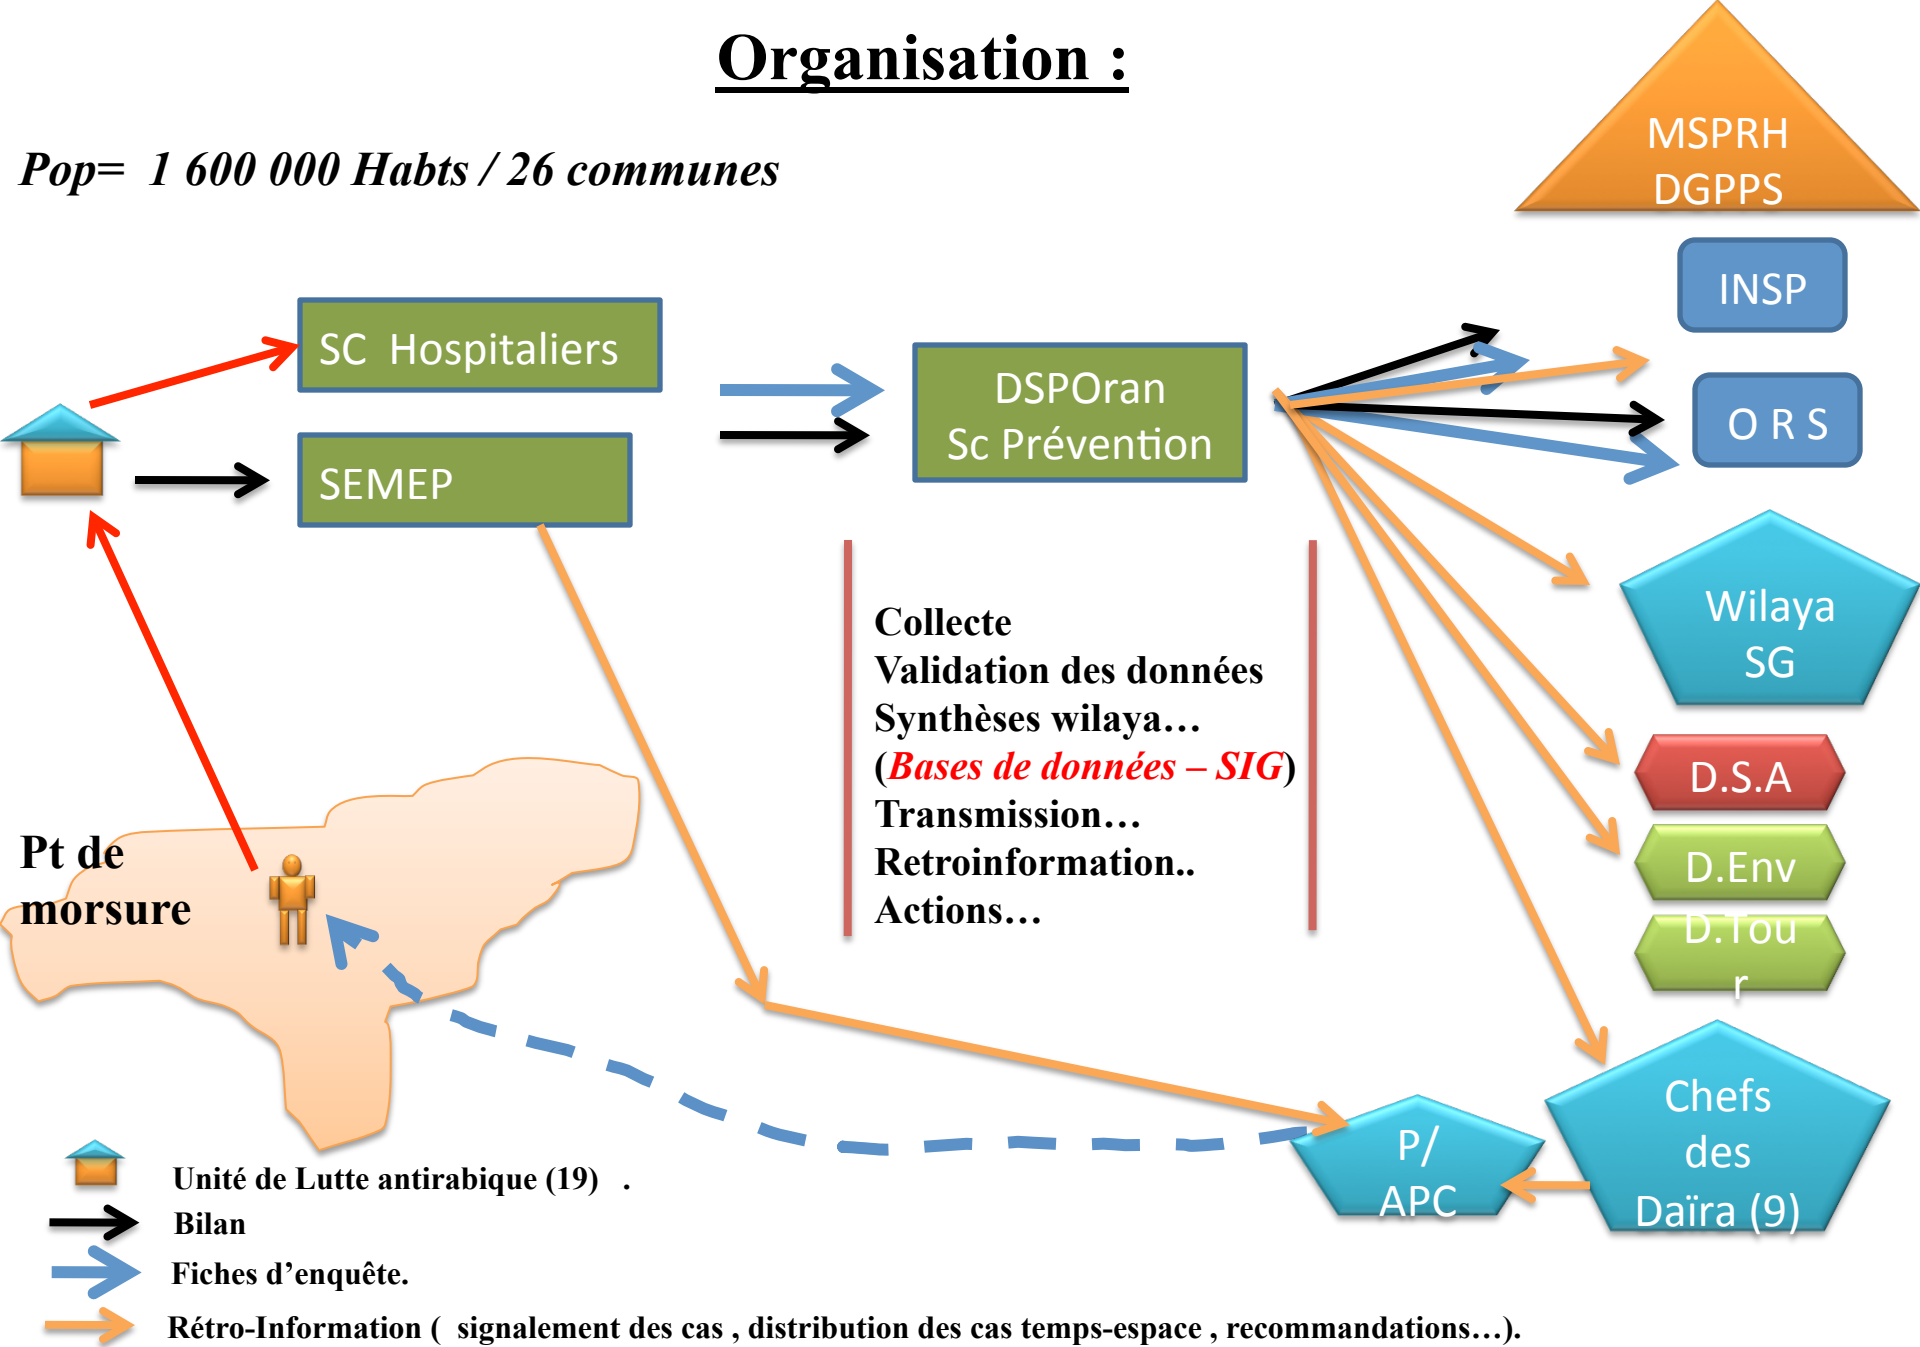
Organisation :

Pop= 1 600 000 Habts / 26 communes

MSPRH
DGPPS

INSP

SC Hospitaliers

DSPOran
Sc Prévention

O R S

SEMEP

Wilaya
SG

Collecte
Validation des données
Synthèses wilaya…
(Bases de données – SIG)
Transmission…
Retroinformation..
Actions…

D.S.A

D.Env

D.Tou
r

Pt de
morsure

Chefs
des
Daïra (9)

P/
APC

Unité de Lutte antirabique (19) .
Bilan
Fiches d'enquête.
Rétro-Information ( signalement des cas , distribution des cas temps-espace , recommandations…).